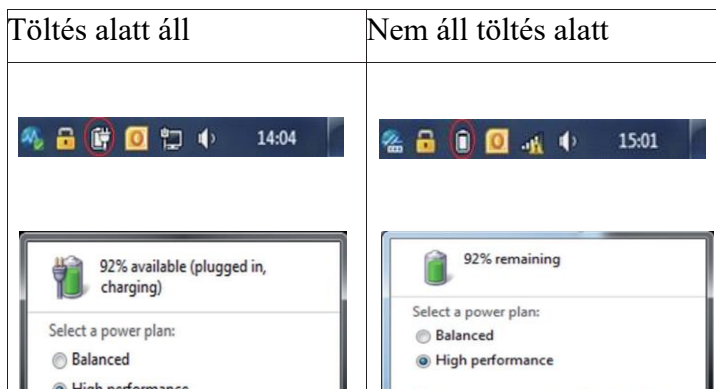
| Töltés alatt áll | Nem áll töltés alatt |
|---|---|
| 14:04<br><br>92% available (plugged in, charging)<br>Select a power plan:<br>Balanced<br>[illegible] | 15:01<br><br>92% remaining<br>Select a power plan:<br>Balanced<br>High performance |